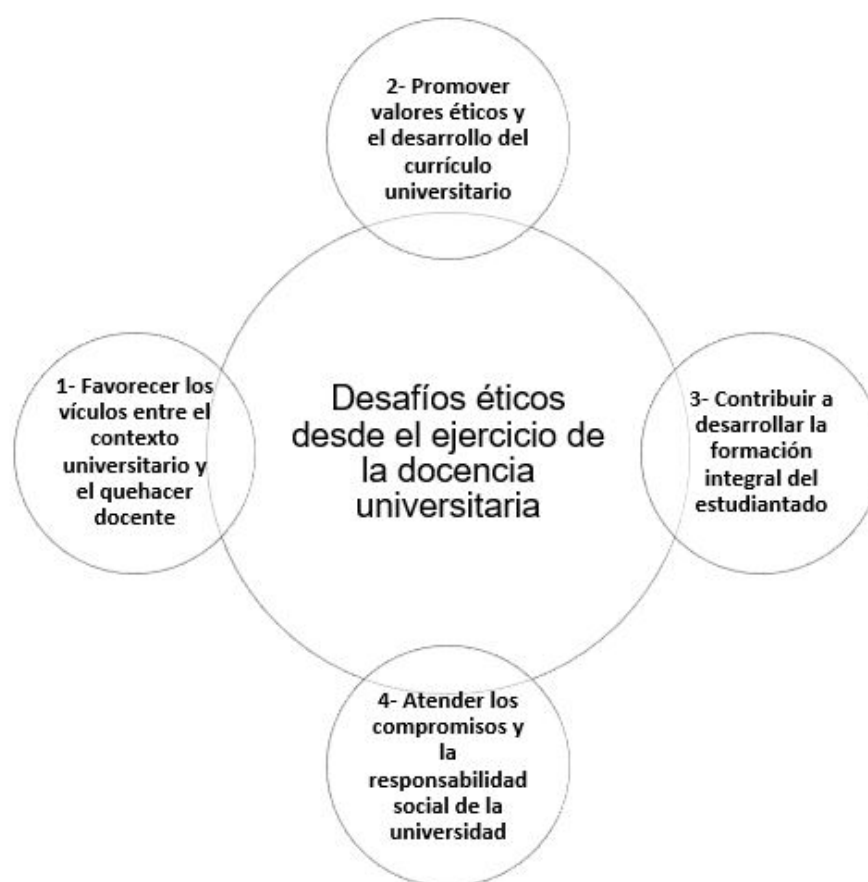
2- Promover valores éticos y el desarrollo del currículo universitario

1- Favorecer los vículos entre el contexto universitario y el quehacer docente

Desafíos éticos desde el ejercicio de la docencia universitaria

3- Contribuir a desarrollar la formación integral del estudiantado

4- Atender los compromisos y la responsabilidad social de la universidad